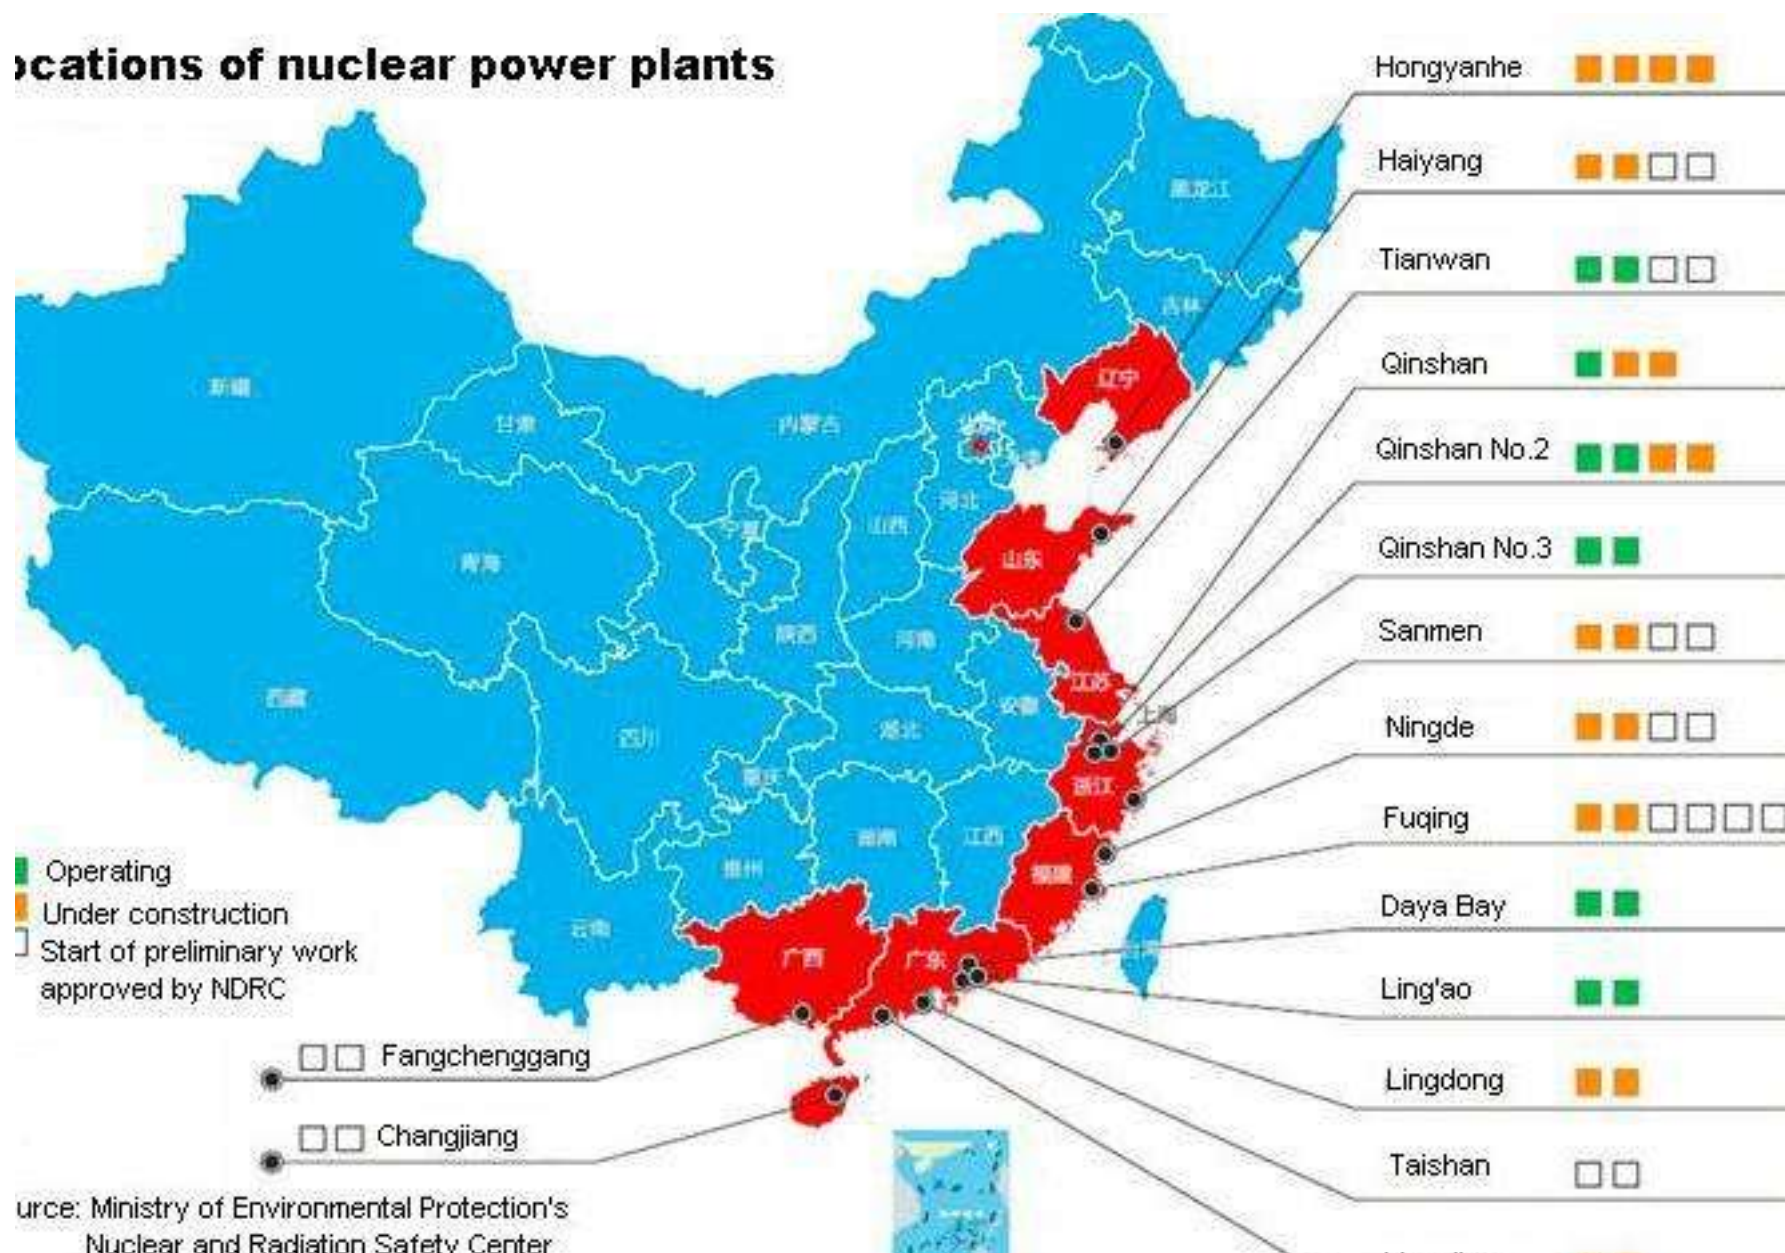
ocations of nuclear power plants

Hongyanhe
Haiyang
Tianwan
Qinshan
Qinshan No.2
Qinshan No.3
Sanmen
Ningde
Fuqing
Daya Bay
Ling'ao
Lingdong
Taishan

黑龙江
吉林
辽宁
新疆
甘肃
内蒙古
北京
河北
山西
宁夏
青海
山东
陕西
河南
江苏
上海
安徽
西藏
四川
湖北
重庆
浙江
湖南
江西
贵州
福建
云南
广西
广东

Operating
Under construction
Start of preliminary work approved by NDRC

Fangchenggang
Changjiang

urce: Ministry of Environmental Protection's Nuclear and Radiation Safety Center